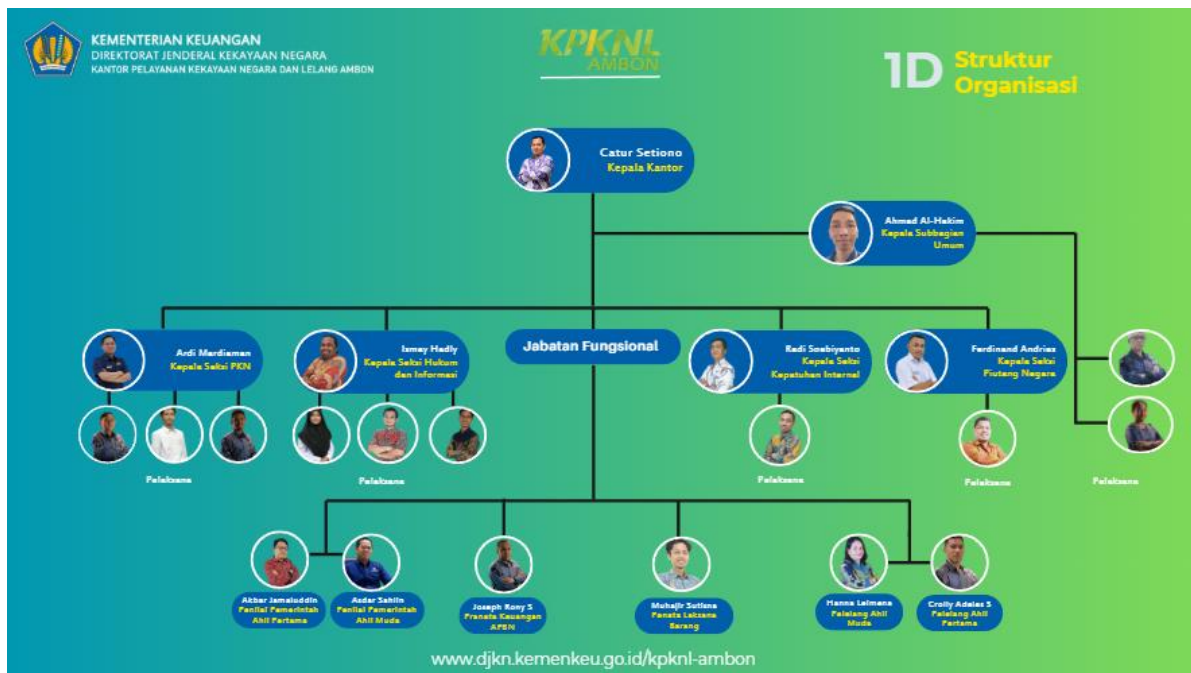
KEMENTERIAN KEUANGAN
DIREKTORAT JENDERAL KEKAYAAN NEGARA
KANTOR PELAYANAN KEKAYAAN NEGARA DAN LELANG AMBON

KPKNL AMBON

1D Struktur Organisasi

Catur Setiono
Kepala Kantor

Ahmad Al-Hakim
Kepala Subbagian Umum

Ardi Mardiansa
Kepala Seksi PKN

Ismay Hadly
Kepala Seksi Hukum dan Informasi

Jabatan Fungsional

Radi Soebiyanto
Kepala Seksi Kepatuhan Internal

Ferdinand Andries
Kepala Seksi Piutang Negara

Pelaksana

Pelaksana

Pelaksana

Pelaksana

Pelaksana

Akbar Jamaluddin
Penilai Pemerintah Ahli Pertama

Asdar Sahlin
Penilai Pemerintah Ahli Muda

Joseph Rony S
Pranata Keuangan APBN

Muhajir Sutiana
Penata Laksana Barang

Hanna Leimena
Pelelang Ahli Muda

Crolly Adelas S
Pelelang Ahli Pertama

www.djkn.kemenkeu.go.id/kpknl-ambon